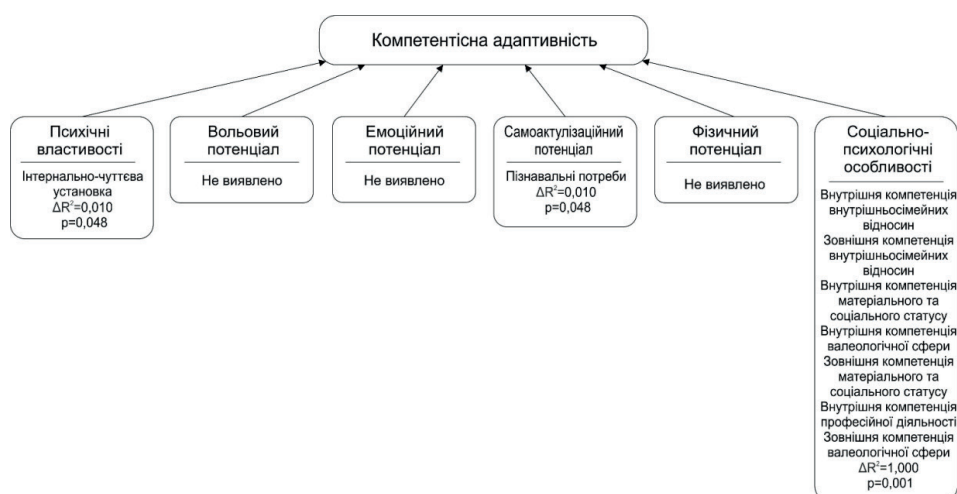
Компетентісна адаптивність

Психічні властивості

Інтернально-чуттєва установка
$\Delta R^2$=0,010
p=0,048

Вольовий потенціал

Не виявлено

Емоційний потенціал

Не виявлено

Самоактулізаційний потенціал

Пізнавальні потреби
$\Delta R^2$=0,010
p=0,048

Фізичний потенціал

Не виявлено

Соціально-психологічні особливості

Внутрішня компетенція внутрішньосімейних відносин
Зовнішня компетенція внутрішньосімейних відносин
Внутрішня компетенція матеріального та соціального статусу
Внутрішня компетенція валеологічної сфери
Зовнішня компетенція матеріального та соціального статусу
Внутрішня компетенція професійної діяльності
Зовнішня компетенція валеологічної сфери
$\Delta R^2$=1,000
p=0,001